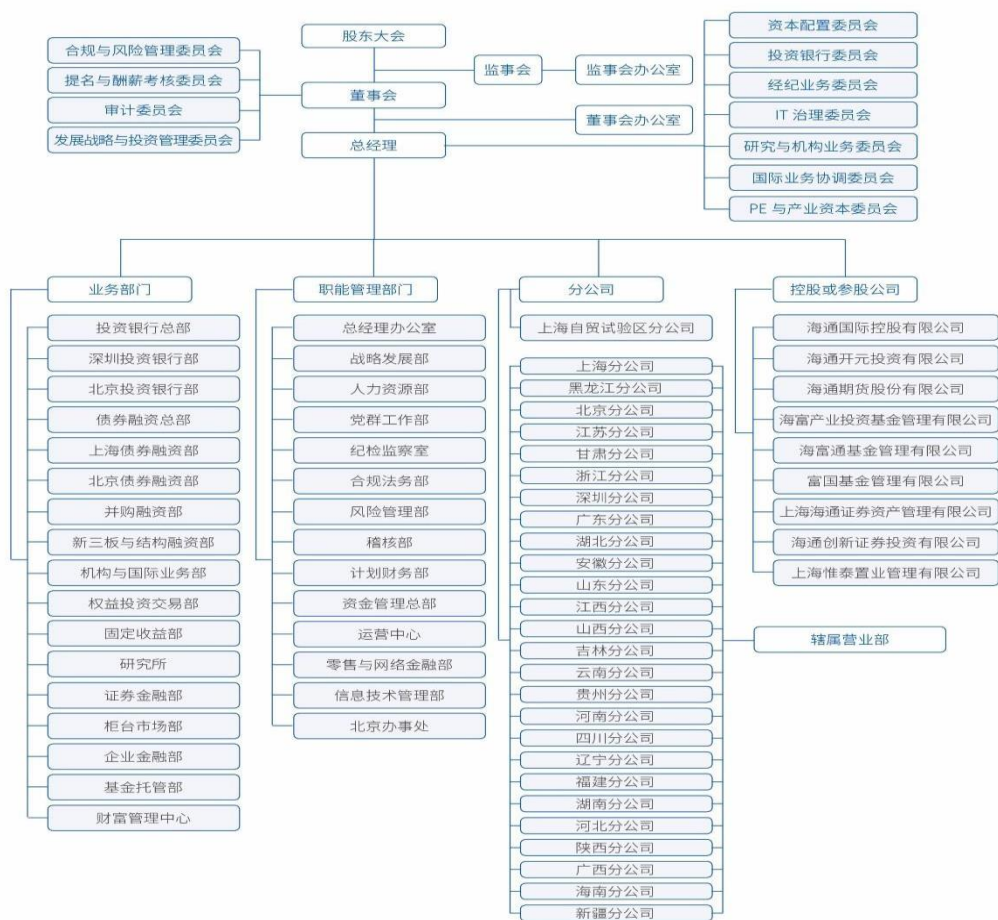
股东大会

合规与风险管理委员会
提名与酬薪考核委员会
审计委员会
发展战略与投资管理委员会

董事会

监事会
监事会办公室

董事会办公室

总经理

资本配置委员会
投资银行委员会
经纪业务委员会
IT 治理委员会
研究与机构业务委员会
国际业务协调委员会
PE 与产业资本委员会

业务部门
投资银行总部
深圳投资银行部
北京投资银行部
债券融资总部
上海债券融资部
北京债券融资部
并购融资部
新三板与结构融资部
机构与国际业务部
权益投资交易部
固定收益部
研究所
证券金融部
柜台市场部
企业金融部
基金托管部
财富管理中心

职能管理部门
总经理办公室
战略发展部
人力资源部
党群工作部
纪检监察室
合规法务部
风险管理部
稽核部
计划财务部
资金管理总部
运营中心
零售与网络金融部
信息技术管理部
北京办事处

分公司
上海自贸试验区分公司
上海分公司
黑龙江分公司
北京分公司
江苏分公司
甘肃分公司
浙江分公司
深圳分公司
广东分公司
湖北分公司
安徽分公司
山东分公司
江西分公司
山西分公司
吉林分公司
云南分公司
贵州分公司
河南分公司
四川分公司
辽宁分公司
福建分公司
湖南分公司
河北分公司
陕西分公司
广西分公司
海南分公司
新疆分公司

辖属营业部

控股或参股公司
海通国际控股有限公司
海通开元投资有限公司
海通期货股份有限公司
海富产业投资基金管理有限公司
海富通基金管理有限公司
富国基金管理有限公司
上海海通证券资产管理有限公司
海通创新证券投资有限公司
上海惟泰置业管理有限公司